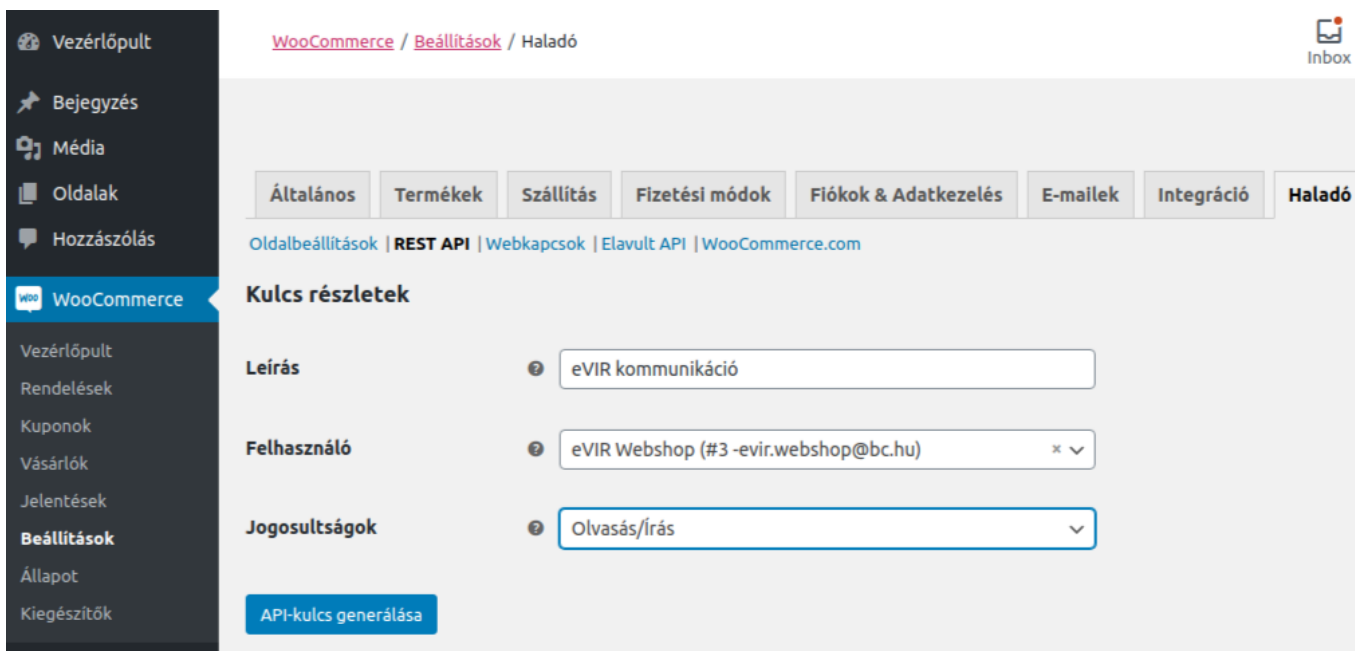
Vezérlőpult
Bejegyzés
Média
Oldalak
Hozzászólás
WooCommerce
Vezérlőpult
Rendelések
Kuponok
Vásárlók
Jelentések
Beállítások
Állapot
Kiegészítők

WooCommerce / Beállítások / Haladó

Inbox

Általános | Termékek | Szállítás | Fizetési módok | Fiókok & Adatkezelés | E-mailek | Integráció | Haladó

Oldalbeállítások | REST API | Webkapcsok | Elavult API | WooCommerce.com

Kulcs részletek

Leírás
eVIR kommunikáció

Felhasználó
eVIR Webshop (#3 -evir.webshop@bc.hu)

Jogosultságok
Olvasás/Írás

API-kulcs generálása